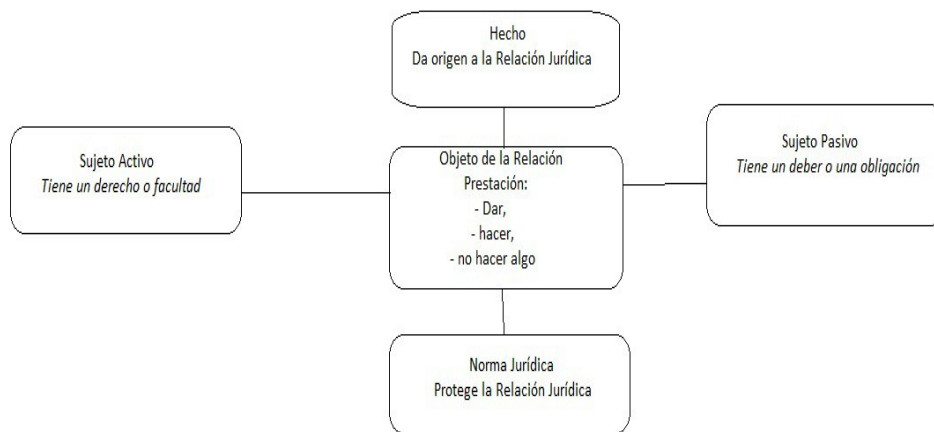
Hecho
Da origen a la Relación Jurídica

Sujeto Activo
*Tiene un derecho o facultad*

Objeto de la Relación
Prestación:
- Dar,
- hacer,
- no hacer algo

Sujeto Pasivo
*Tiene un deber o una obligación*

Norma Jurídica
Protege la Relación Jurídica